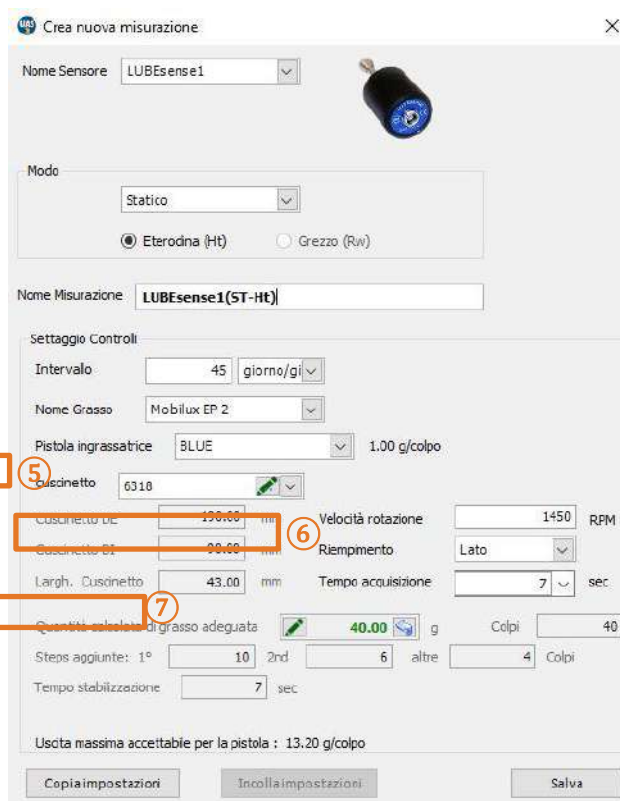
Crea nuova misurazione

Nome Sensore LUBEsense1

Modo
Statico
Eterodina (Ht) Grezzo (Rw)

Nome Misurazione LUBEsense1(ST-Ht)

Settaggio Controlli
Intervallo 45 giorno/gi
Nome Grasso Mobilux EP 2
Pistola ingrassatrice BLUE 1.00 g/colpo
5
Cuscinetto 6318
Cuscinetto DE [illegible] mm
Cuscinetto DI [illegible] mm
6
Velocità rotazione 1450 RPM
Riempimento Lato
Largh. Cuscinetto 43.00 mm
Tempo acquisizione 7 sec
7
Quantità calcolata di grasso adeguata 40.00 g Colpi 40
Steps aggiunte: 1° 10 2nd 6 altre 4 Colpi
Tempo stabilizzazione 7 sec

Uscita massima accettabile per la pistola : 13.20 g/colpo

Copiaimpostazioni Incollaimpostazioni Salva